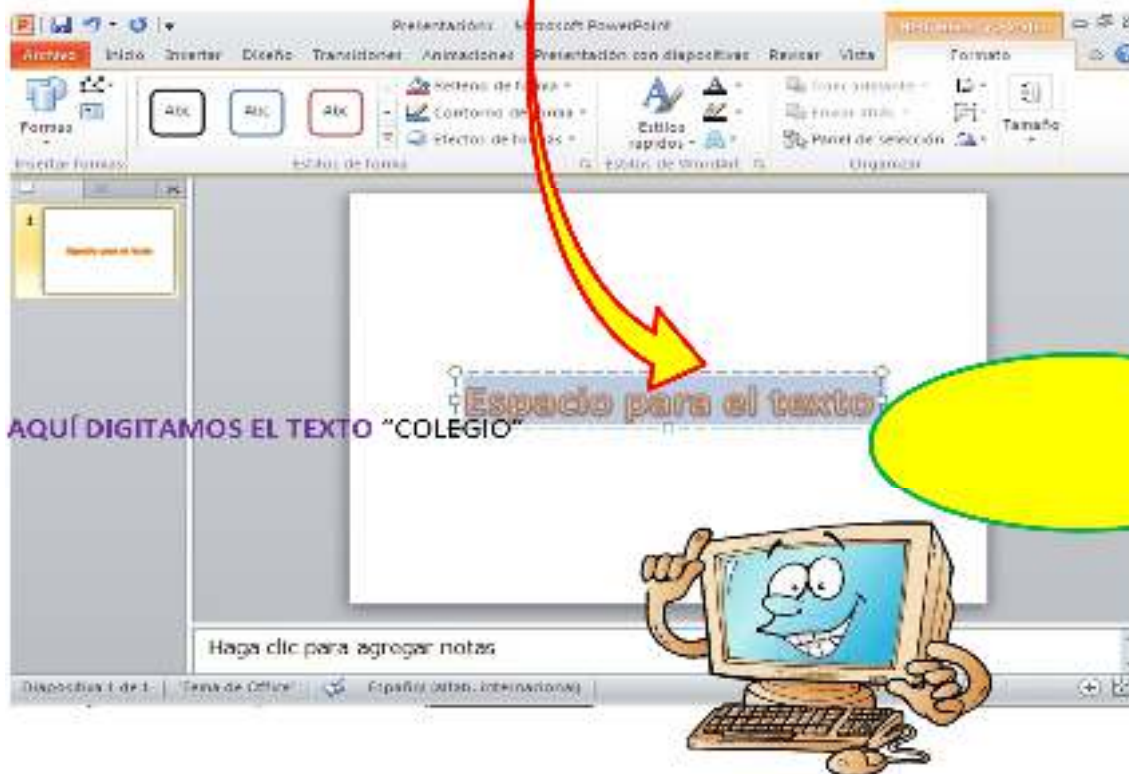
Presentación1 - Microsoft PowerPoint

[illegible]

Archivo Inicio Insertar Diseño Transiciones Animaciones Presentación con diapositivas Revisar Vista Formato

Formas

Abc Abc Abc

Relleno de forma · Contorno de forma · Efectos de formas ·

Estilos rápidos ·

Traer adelante · Enviar atrás · Panel de selección

Tamaño

Insertar formas Estilos de forma Estilos de WordArt Organizar

1

Espacio para el texto

Espacio para el texto

AQUÍ DIGITAMOS EL TEXTO "COLEGIO"

Haga clic para agregar notas

Diapositiva 1 de 1 "Tema de Office" Español (alfab. internacional)